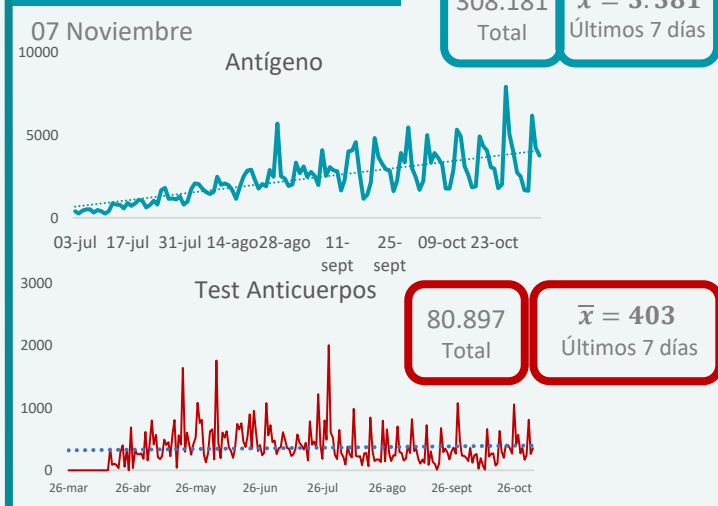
07 Noviembre

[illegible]308.181 Total

$\bar{x} = 5.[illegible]$ Últimos 7 días

Antígeno

10000
5000
0

03-jul 17-jul 31-jul 14-ago 28-ago 11-sept 25-sept 09-oct 23-oct

Test Anticuerpos

3000
2000
1000
0

80.897 Total

$\overline{x} = 403$ Últimos 7 días

26-mar 26-abr 26-may 26-jun 26-jul 26-ago 26-sept 26-oct